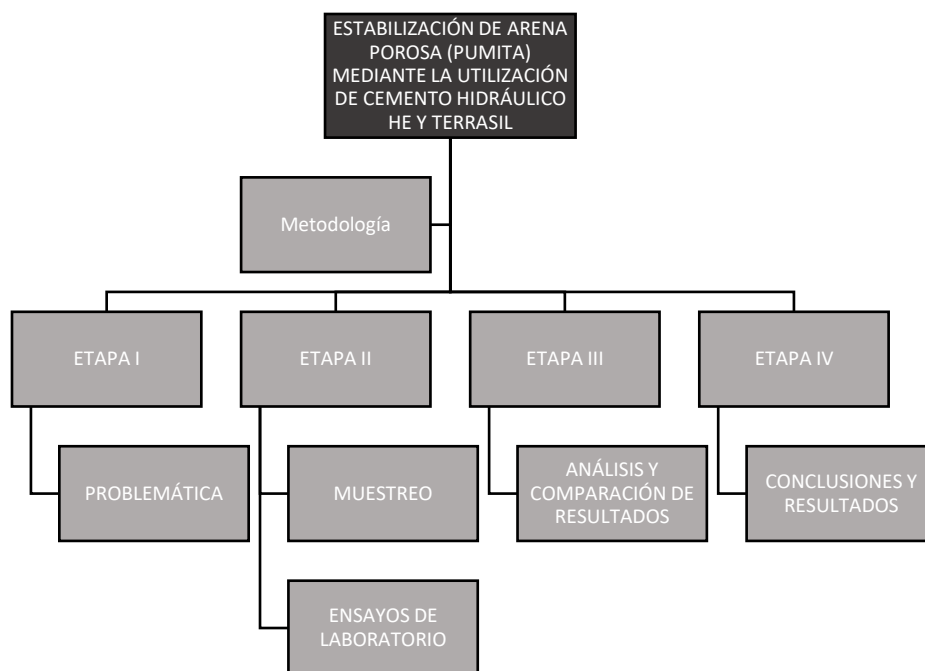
ESTABILIZACIÓN DE ARENA POROSA (PUMITA) MEDIANTE LA UTILIZACIÓN DE CEMENTO HIDRÁULICO HE Y TERRASIL

Metodología

ETAPA I

ETAPA II

ETAPA III

ETAPA IV

PROBLEMÁTICA

MUESTREO

ENSAYOS DE LABORATORIO

ANÁLISIS Y COMPARACIÓN DE RESULTADOS

CONCLUSIONES Y RESULTADOS